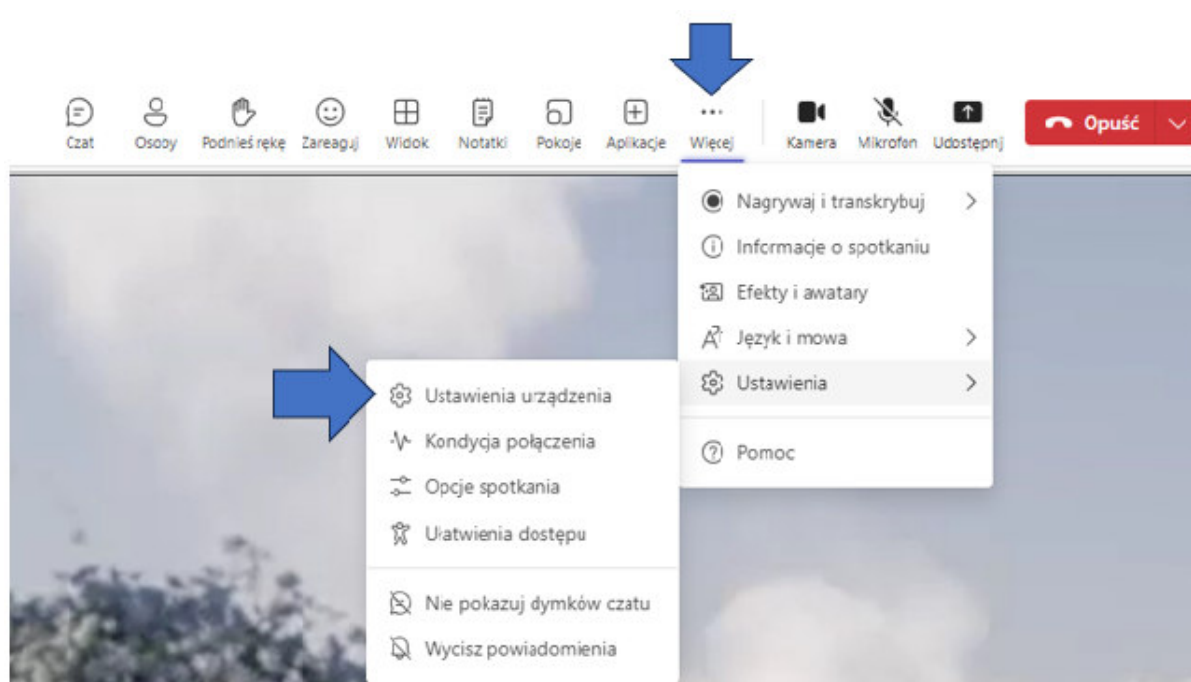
Czat Osoby Podnieś rękę Zareaguj Widok Notatki Pokoje Aplikacje Więcej Kamera Mikrofon Udostępnij Opuść

Nagrywaj i transkrybuj
Informacje o spotkaniu
Efekty i awatary
Język i mowa
Ustawienia
Pomoc

Ustawienia urządzenia
Kondycja połączenia
Opcje spotkania
Ułatwienia dostępu
Nie pokazuj dymków czatu
Wycisz powiadomienia